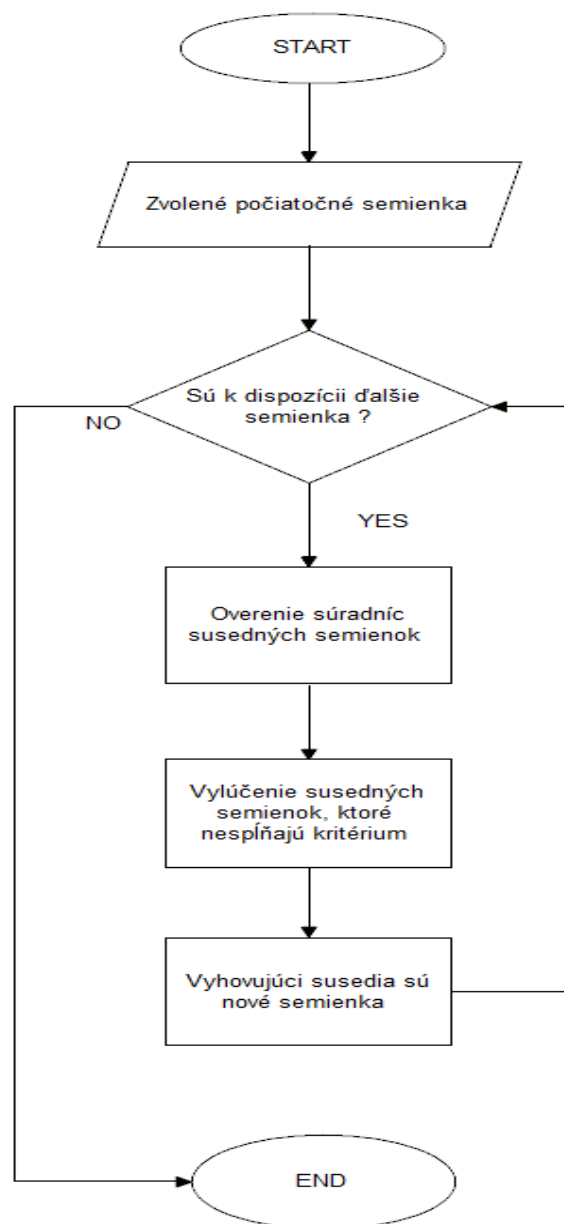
START

Zvolené počiatočné semienka

Sú k dispozícii ďalšie semienka ?

NO

YES

Overenie súradníc susedných semienok

Vylúčenie susedných semienok, ktoré nespĺňajú kritérium

Vyhovujúci susedia sú nové semienka

END